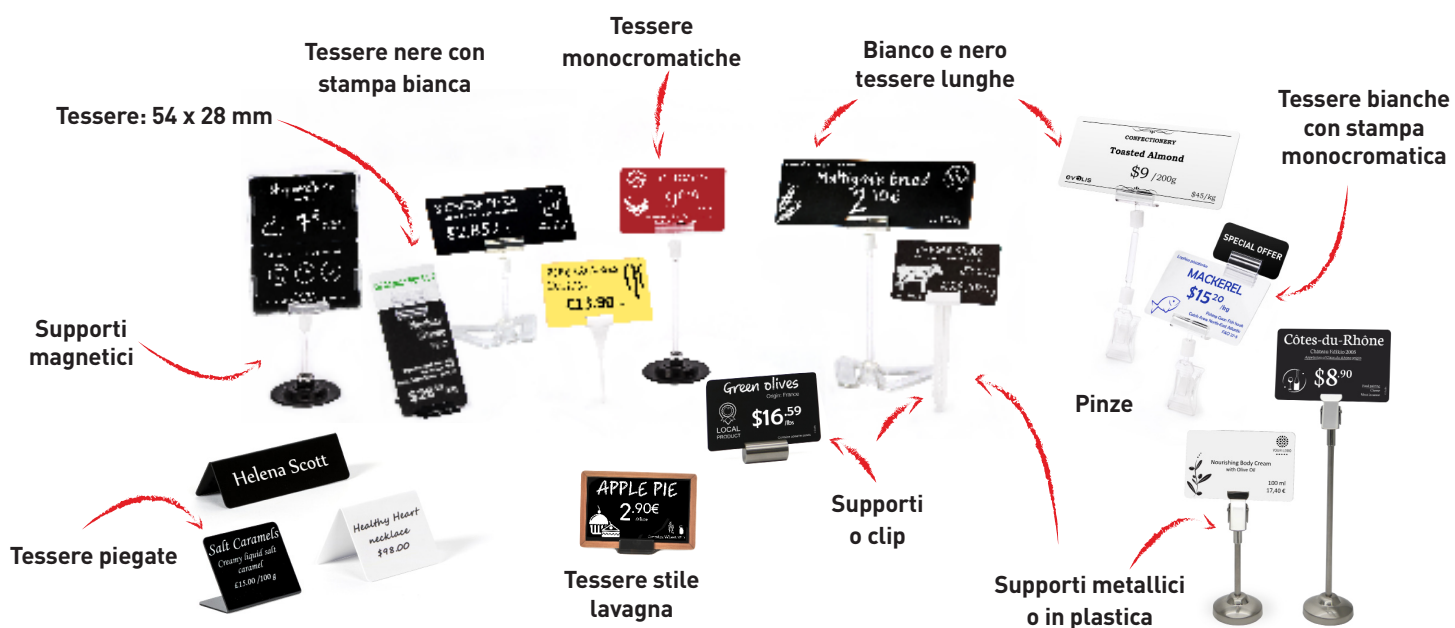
Tessere nere con stampa bianca

Tessere monocromatiche

Bianco e nero tessere lunghe

Tessere bianche con stampa monocromatica

Tessere: 54 x 28 mm

CONFECTIONERY
Toasted Almond
$9 /200g
EVOLIS
$45/kg

Multigrain bread
2.19€

SPECIAL OFFER

MACKEREL
$15.20 /kg

Supporti magnetici

Côtes-du-Rhône
Château Féliklin 2005
$8.90

Pinze

Green olives
Origin: France
$16.59 /lbs
LOCAL PRODUCT

Helena Scott

Healthy Heart necklace
$98.00

Salt Caramels
Creamy liquid salt caramel
£15.00 /100 g

Tessere piegate

APPLE PIE
2.90€

Tessere stile lavagna

Supporti o clip

Nourishing Body Cream with Olive Oil
100 ml
17,40 €

Supporti metallici o in plastica